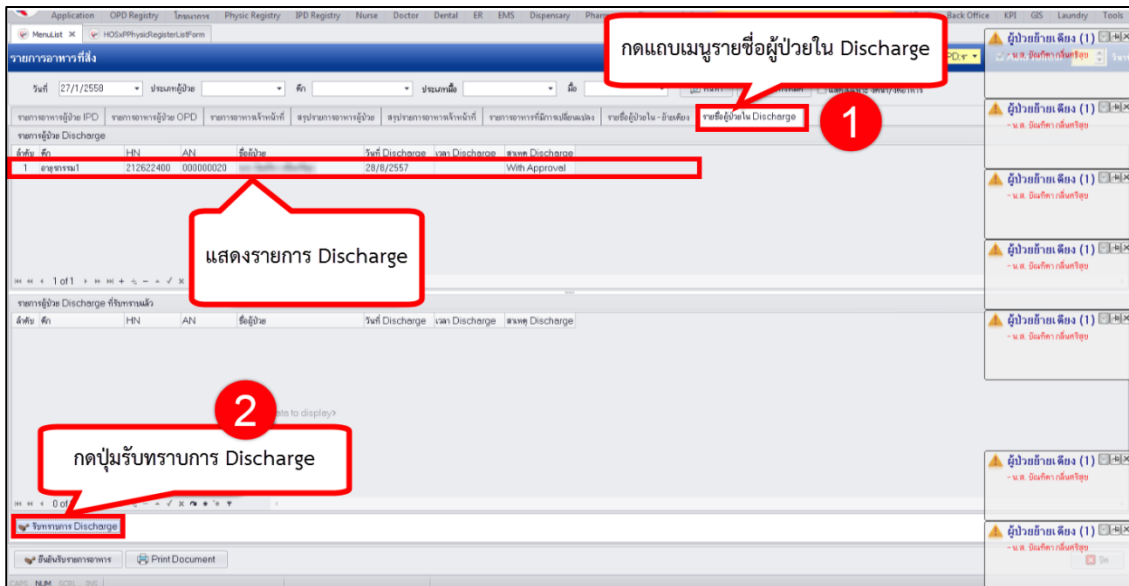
Application OPD Registry โภชนาการ Physic Registry IPD Registry Nurse Doctor Dental ER EMS Dispensary Phar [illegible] Back Office KPI GIS Laundry Tools

MenuList HOSxPPhysicRegisterListForm

รายการอาหารที่สั่ง

วันที่ 27/1/2558 ประเภทผู้ป่วย ตึก ประเภทมื้อ มื้อ

รายการอาหารผู้ป่วย IPD รายการอาหารผู้ป่วย OPD รายการอาหารเจ้าหน้าที่ สรุปรายการอาหารผู้ป่วย สรุปรายการอาหารเจ้าหน้าที่ รายการอาหารที่มีการเปลี่ยนแปลง รายชื่อผู้ป่วยใน - ย้ายเตียง รายชื่อผู้ป่วยใน Discharge

กดแถบเมนูรายชื่อผู้ป่วยใน Discharge

1

รายการผู้ป่วย Discharge

| ลำดับ | ตึก | HN | AN | ชื่อผู้ป่วย | วันที่ Discharge | เวลา Discharge | สาเหตุ Discharge |
|---|---|---|---|---|---|---|---|
| 1 | อายุรกรรม1 | 212622400 | 000000020 | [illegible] | 28/6/2557 | | With Approval |

แสดงรายการ Discharge

1 of 1

รายการผู้ป่วย Discharge ที่รับทราบแล้ว

| ลำดับ | ตึก | HN | AN | ชื่อผู้ป่วย | วันที่ Discharge | เวลา Discharge | สาเหตุ Discharge |
|---|---|---|---|---|---|---|---|

2

ata to display>

กดปุ่มรับทราบการ Discharge

0 of

รับทราบการ Discharge

ยืนยันรับรายการอาหาร Print Document

CAPS NUM SCRL INS

ผู้ป่วยย้ายเตียง (1)
- น.ส. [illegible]

ผู้ป่วยย้ายเตียง (1)
- น.ส. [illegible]

ผู้ป่วยย้ายเตียง (1)
- น.ส. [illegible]

ผู้ป่วยย้ายเตียง (1)
- น.ส. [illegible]

ผู้ป่วยย้ายเตียง (1)
- น.ส. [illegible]

ผู้ป่วยย้ายเตียง (1)
- น.ส. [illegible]

ผู้ป่วยย้ายเตียง (1)
- น.ส. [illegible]

Ok